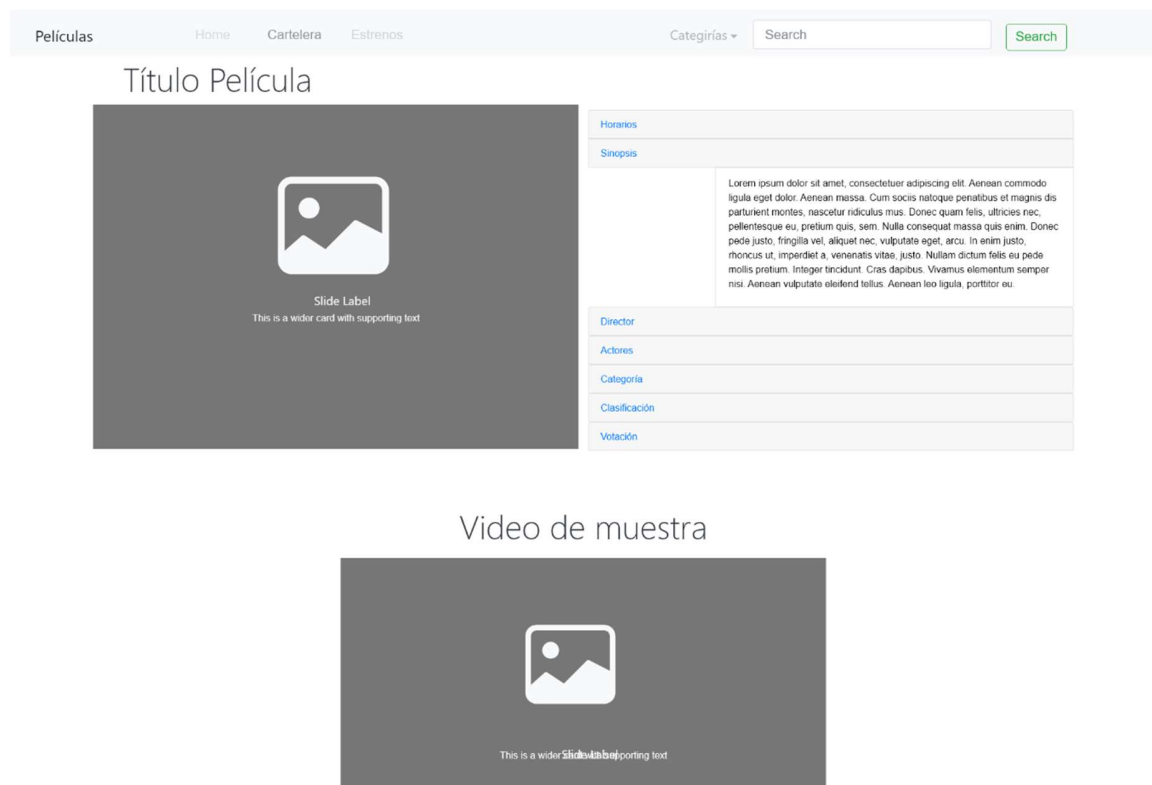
Películas Home Cartelera Estrenos Categirías Search Search

Título Película

Slide Label
This is a wider card with supporting text

Horarios

Sinopsis

Lorem ipsum dolor sit amet, consectetuer adipiscing elit. Aenean commodo ligula eget dolor. Aenean massa. Cum sociis natoque penatibus et magnis dis parturient montes, nascetur ridiculus mus. Donec quam felis, ultricies nec, pellentesque eu, pretium quis, sem. Nulla consequat massa quis enim. Donec pede justo, fringilla vel, aliquet nec, vulputate eget, arcu. In enim justo, rhoncus ut, imperdiet a, venenatis vitae, justo. Nullam dictum felis eu pede mollis pretium. Integer tincidunt. Cras dapibus. Vivamus elementum semper nisi. Aenean vulputate eleifend tellus. Aenean leo ligula, porttitor eu.

Director

Actores

Categoría

Clasificación

Votación

Video de muestra

This is a wider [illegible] supporting text